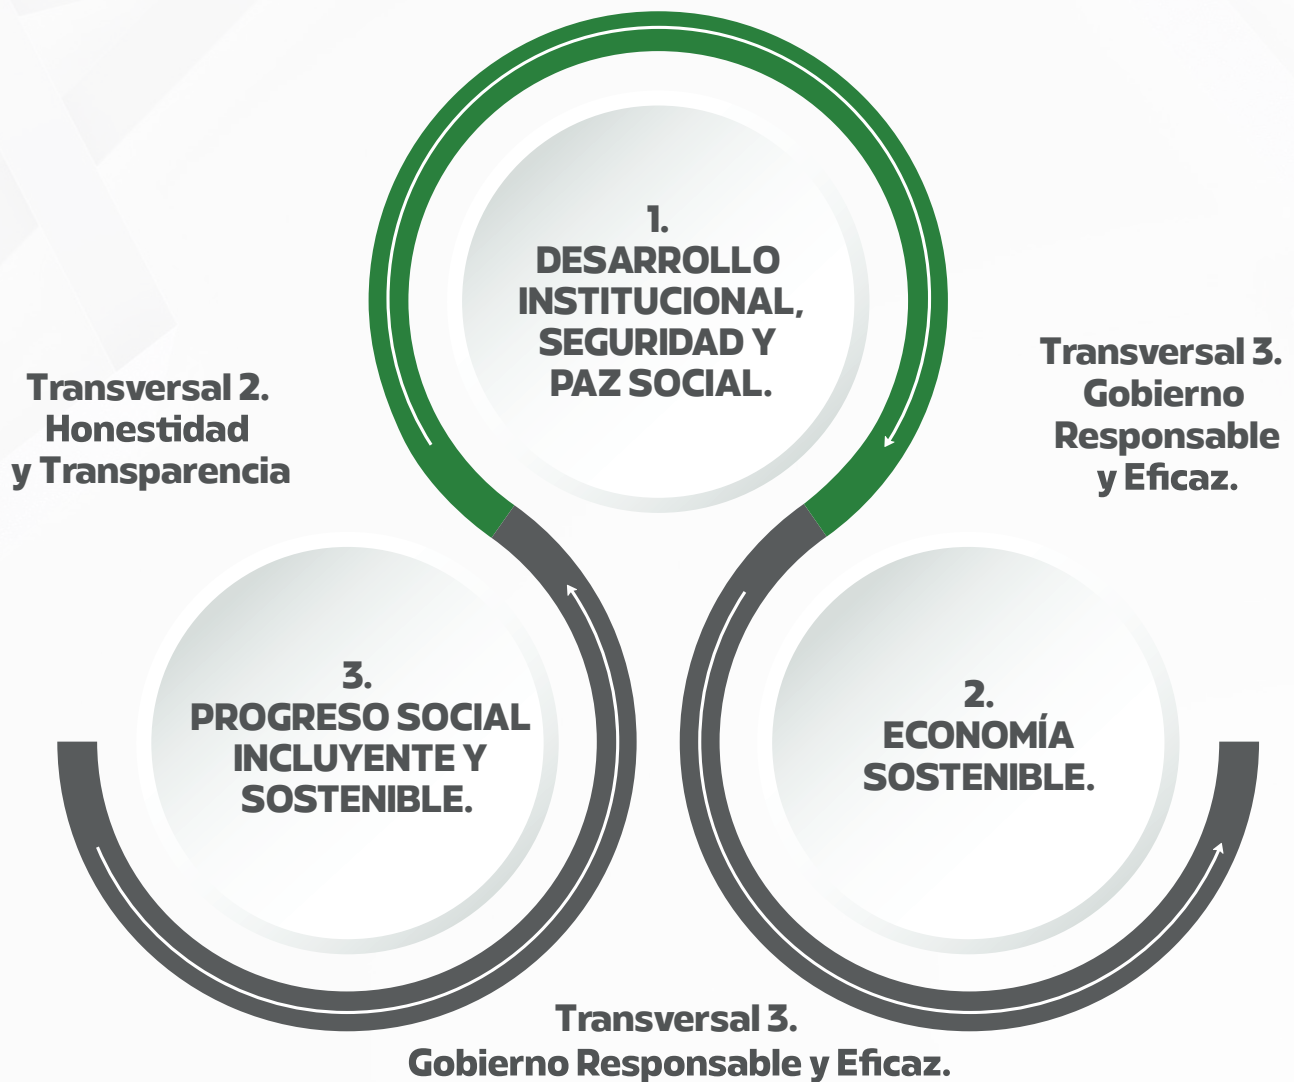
1.
DESARROLLO INSTITUCIONAL, SEGURIDAD Y PAZ SOCIAL.

Transversal 2.
Honestidad
y Transparencia

Transversal 3.
Gobierno
Responsable
y Eficaz.

3.
PROGRESO SOCIAL INCLUYENTE Y SOSTENIBLE.

2.
ECONOMÍA SOSTENIBLE.

Transversal 3.
Gobierno Responsable y Eficaz.